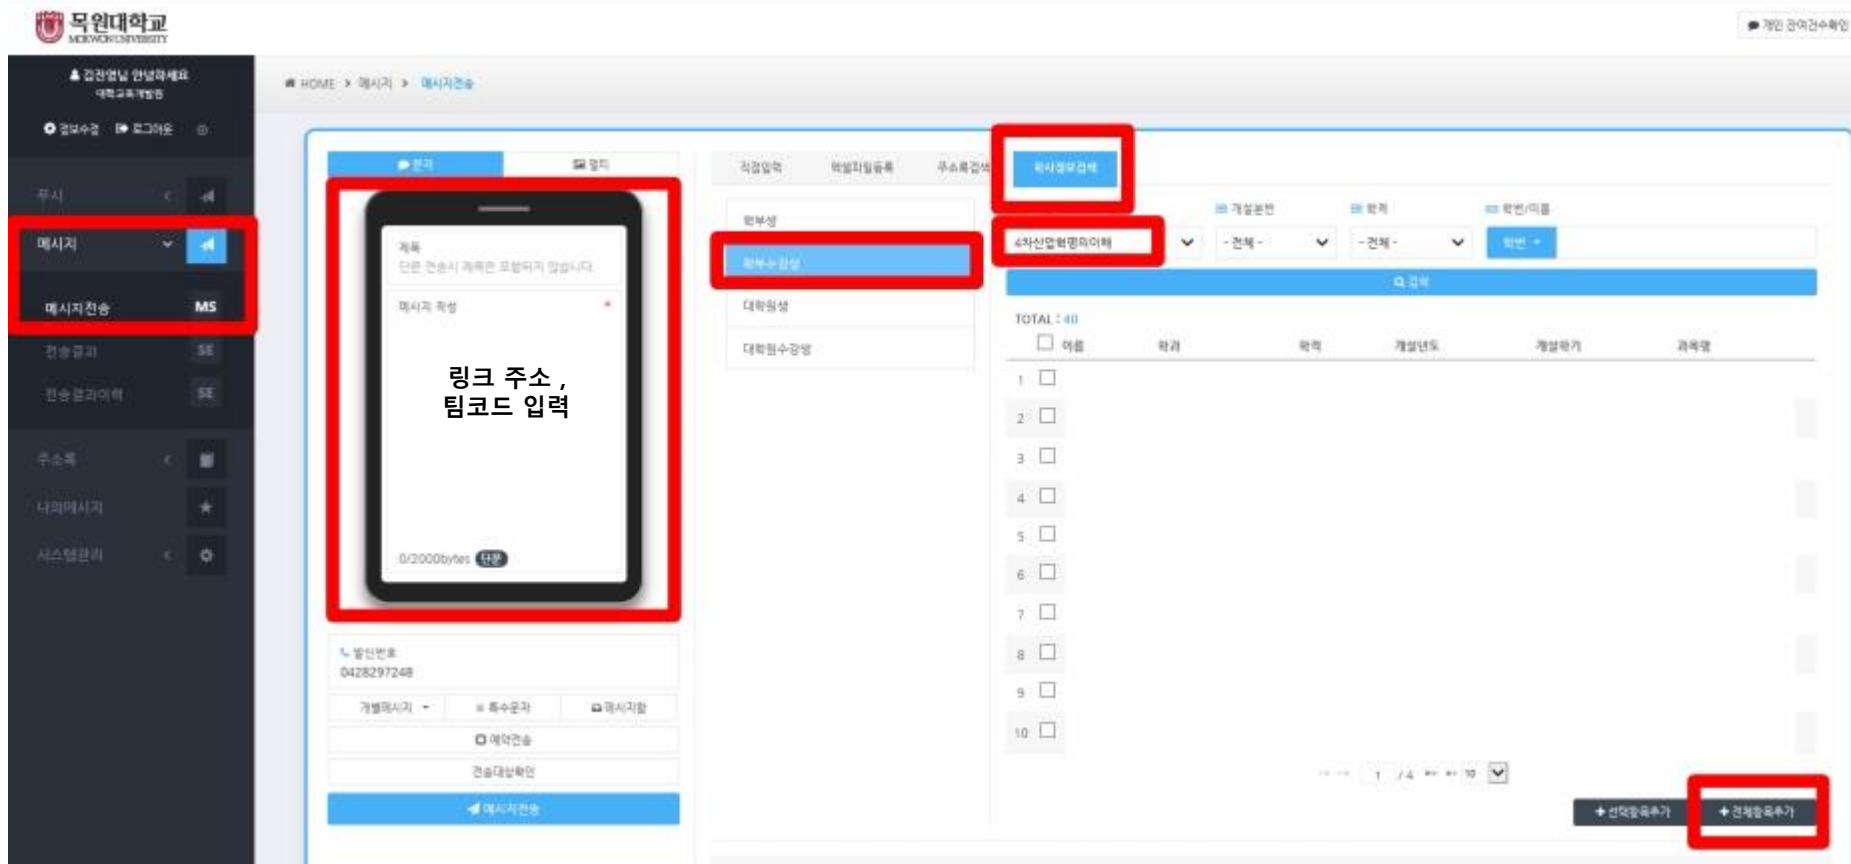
목원대학교
MOKWON UNIVERSITY

개인 관여건수확인

김전영님 안녕하세요
대학교육개발원

정보수정 로그아웃

푸시
메시지
메시지전송 MS
전송결과 SE
전송결과이력 SE
주소록
나의메시지
시스템관리

HOME > 메시지 > 메시지전송

문자 멀티

제목
단문 전송시 제목은 포함되지 않습니다.

메시지 작성

링크 주소 ,
팀코드 입력

0/2000bytes 단문

발신번호
0428297248

개별메시지 특수문자 메시지함
예약전송
전송대상확인
메시지전송

직접입력 엑셀파일등록 주소록검색 학사정보검색

학부생
학부수강생
대학원생
대학원수강생

개설분반 학적 학번/이름
4차산업혁명의이해 - 전체 - - 전체 - 학번

검색

TOTAL : 40

| | 이름 | 학과 | 학적 | 개설년도 | 개설학기 | 과목명 |
|---|---|---|---|---|---|---|
| 1 | | | | | | |
| 2 | | | | | | |
| 3 | | | | | | |
| 4 | | | | | | |
| 5 | | | | | | |
| 6 | | | | | | |
| 7 | | | | | | |
| 8 | | | | | | |
| 9 | | | | | | |
| 10 | | | | | | |

1 /4 10

선택항목추가 전체항목추가